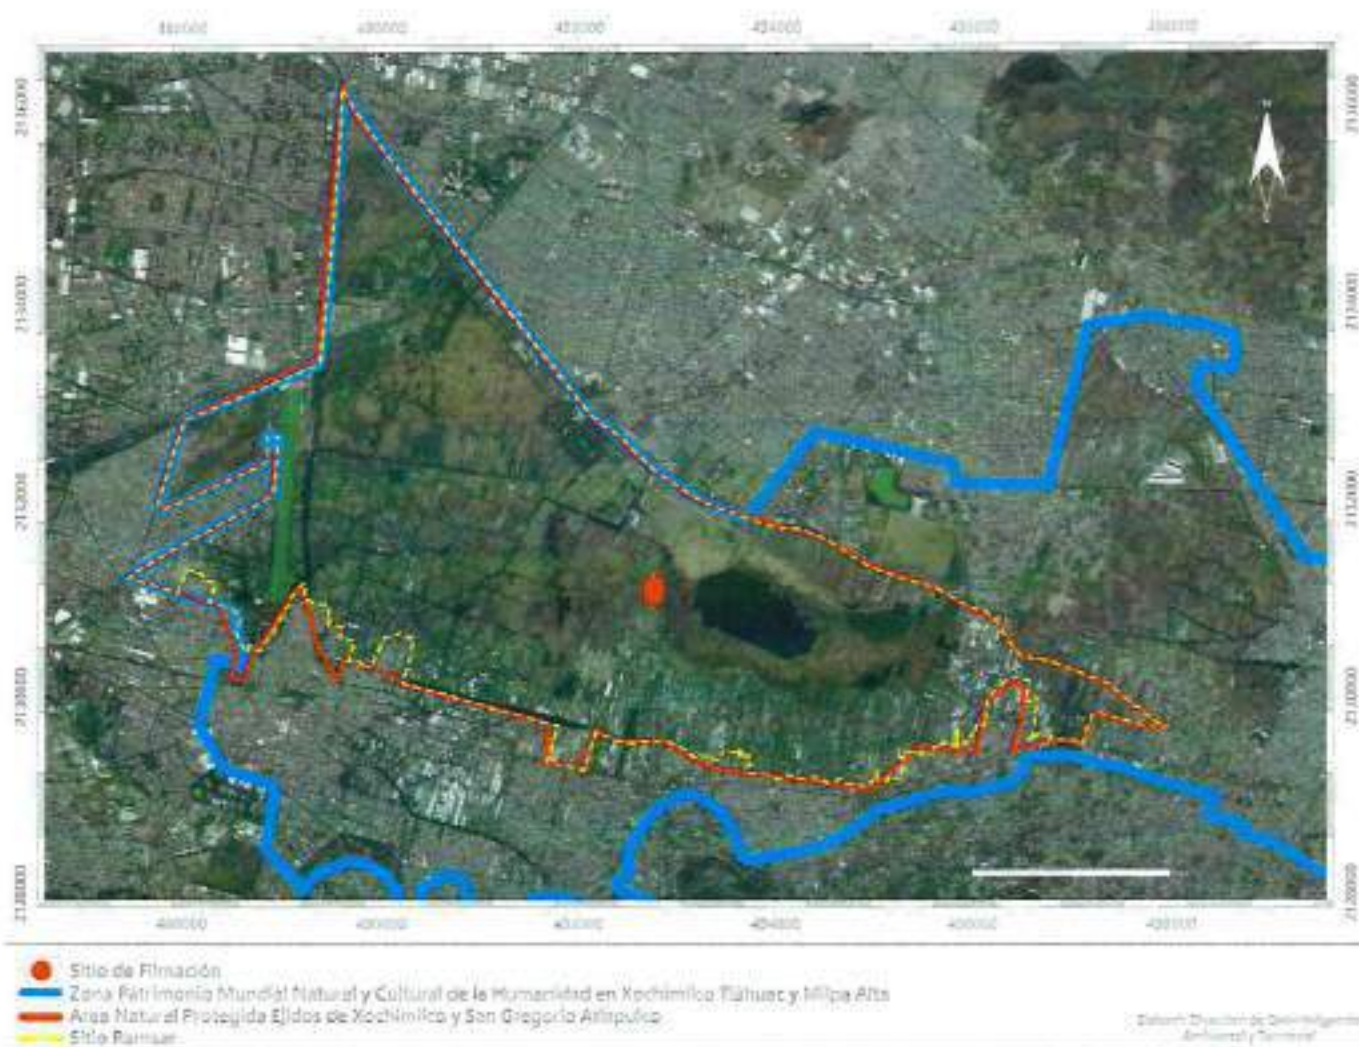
480000 · 482000 · 484000 · 486000 · 488000 · 490000

2136000

2134000

2132000

2130000

2128000

480000 · 482000 · 484000 · 486000 · 488000 · 490000

Sitio de Filmación
Zona Patrimonio Mundial Natural y Cultural de la Humanidad en Xochimilco Tláhuac y Milpa Alta
Área Natural Protegida Ejidos de Xochimilco y San Gregorio Atlapulco
Sitio Ramsar

Elaboró: Dirección de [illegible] Ambiental y Territorial